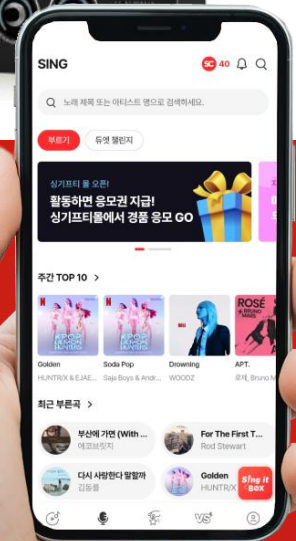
SING

SC 40

노래 제목 또는 아티스트 명으로 검색하세요.

부르기

듀엣 챌린지

싱기프티콜 오픈!

활동하면 응모권 지급!

싱기프티콜에서 경품 응모 GO

주간 TOP 10 >

Golden

HUNTR/X & EJAE...

Soda Pop

Saja Boys & Andr...

Drowning

WOODZ

APT.

로제, Bruno M

ROSÉ & BRUNO MARS

최근 부른곡 >

부산에 가면 (With ...

에코브릿지

For The First T...

Rod Stewart

다시 사랑한다 말할까

김동률

Golden

HUNTR/X

Sing it box

VS